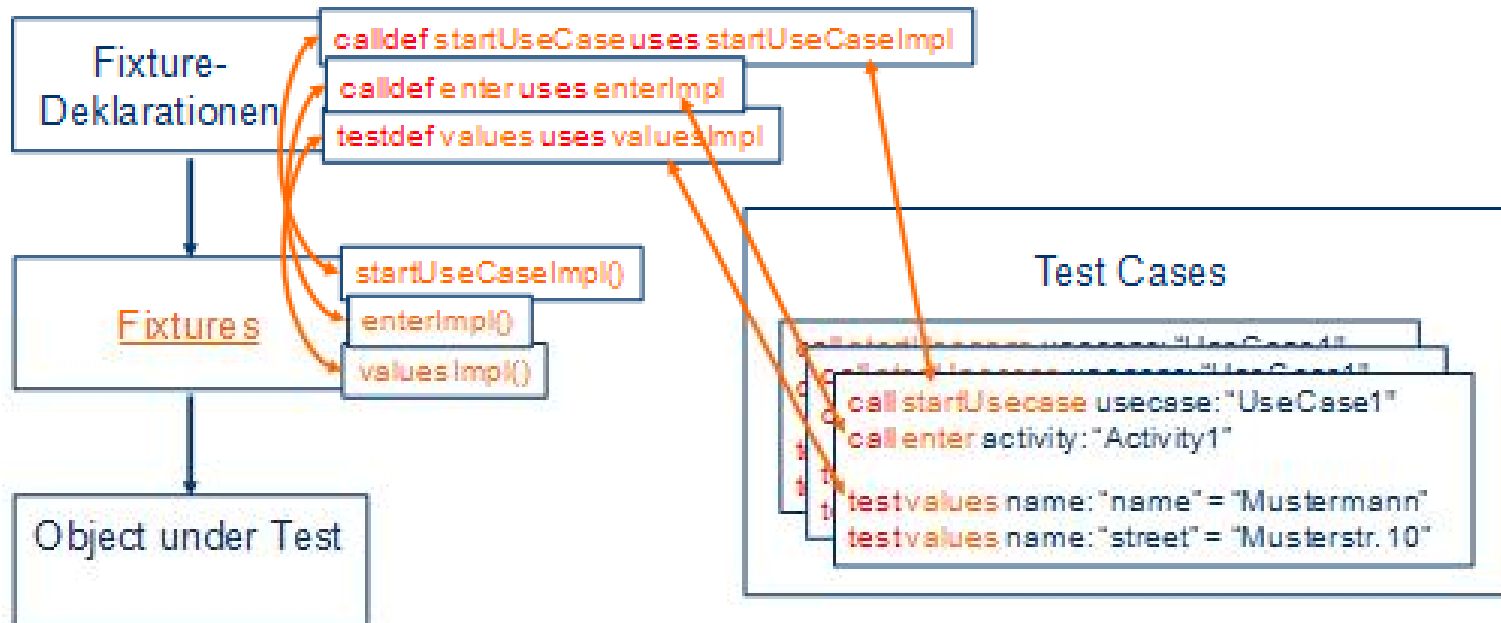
Fixture-Deklarationen

calldef startUseCase uses startUseCaseImpl
calldef enter uses enterImpl
testdef values uses valuesImpl

Fixtures

startUseCaseImpl()
enterImpl()
valuesImpl()

Object under Test

Test Cases

call startUsecase usecase: "UseCase1"
call enter activity: "Activity1"

test values name: "name" = "Mustermann"
test values name: "street" = "Musterstr. 10"